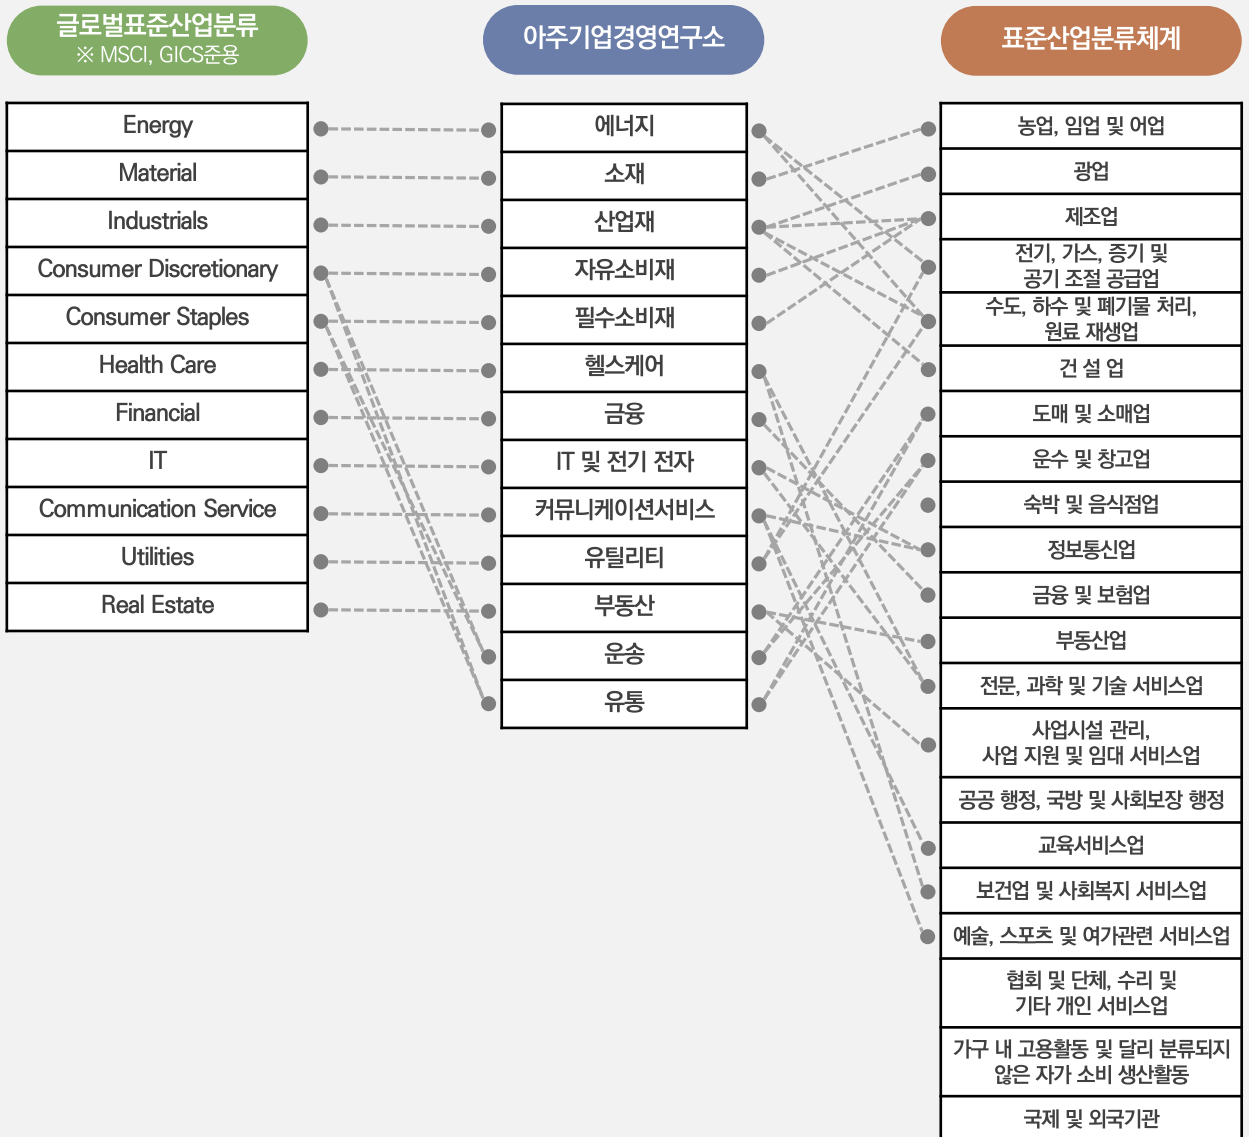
글로벌표준산업분류
※ MSCI, GICS준용

아주기업경영연구소

표준산업분류체계

Energy
Material
Industrials
Consumer Discretionary
Consumer Staples
Health Care
Financial
IT
Communication Service
Utilities
Real Estate

에너지
소재
산업재
자유소비재
필수소비재
헬스케어
금융
IT 및 전기 전자
커뮤니케이션서비스
유틸리티
부동산
운송
유통

농업, 임업 및 어업
광업
제조업
전기, 가스, 증기 및 공기 조절 공급업
수도, 하수 및 폐기물 처리, 원료 재생업
건 설 업
도매 및 소매업
운수 및 창고업
숙박 및 음식점업
정보통신업
금융 및 보험업
부동산업
전문, 과학 및 기술 서비스업
사업시설 관리, 사업 지원 및 임대 서비스업
공공 행정, 국방 및 사회보장 행정
교육서비스업
보건업 및 사회복지 서비스업
예술, 스포츠 및 여가관련 서비스업
협회 및 단체, 수리 및 기타 개인 서비스업
가구 내 고용활동 및 달리 분류되지 않은 자가 소비 생산활동
국제 및 외국기관